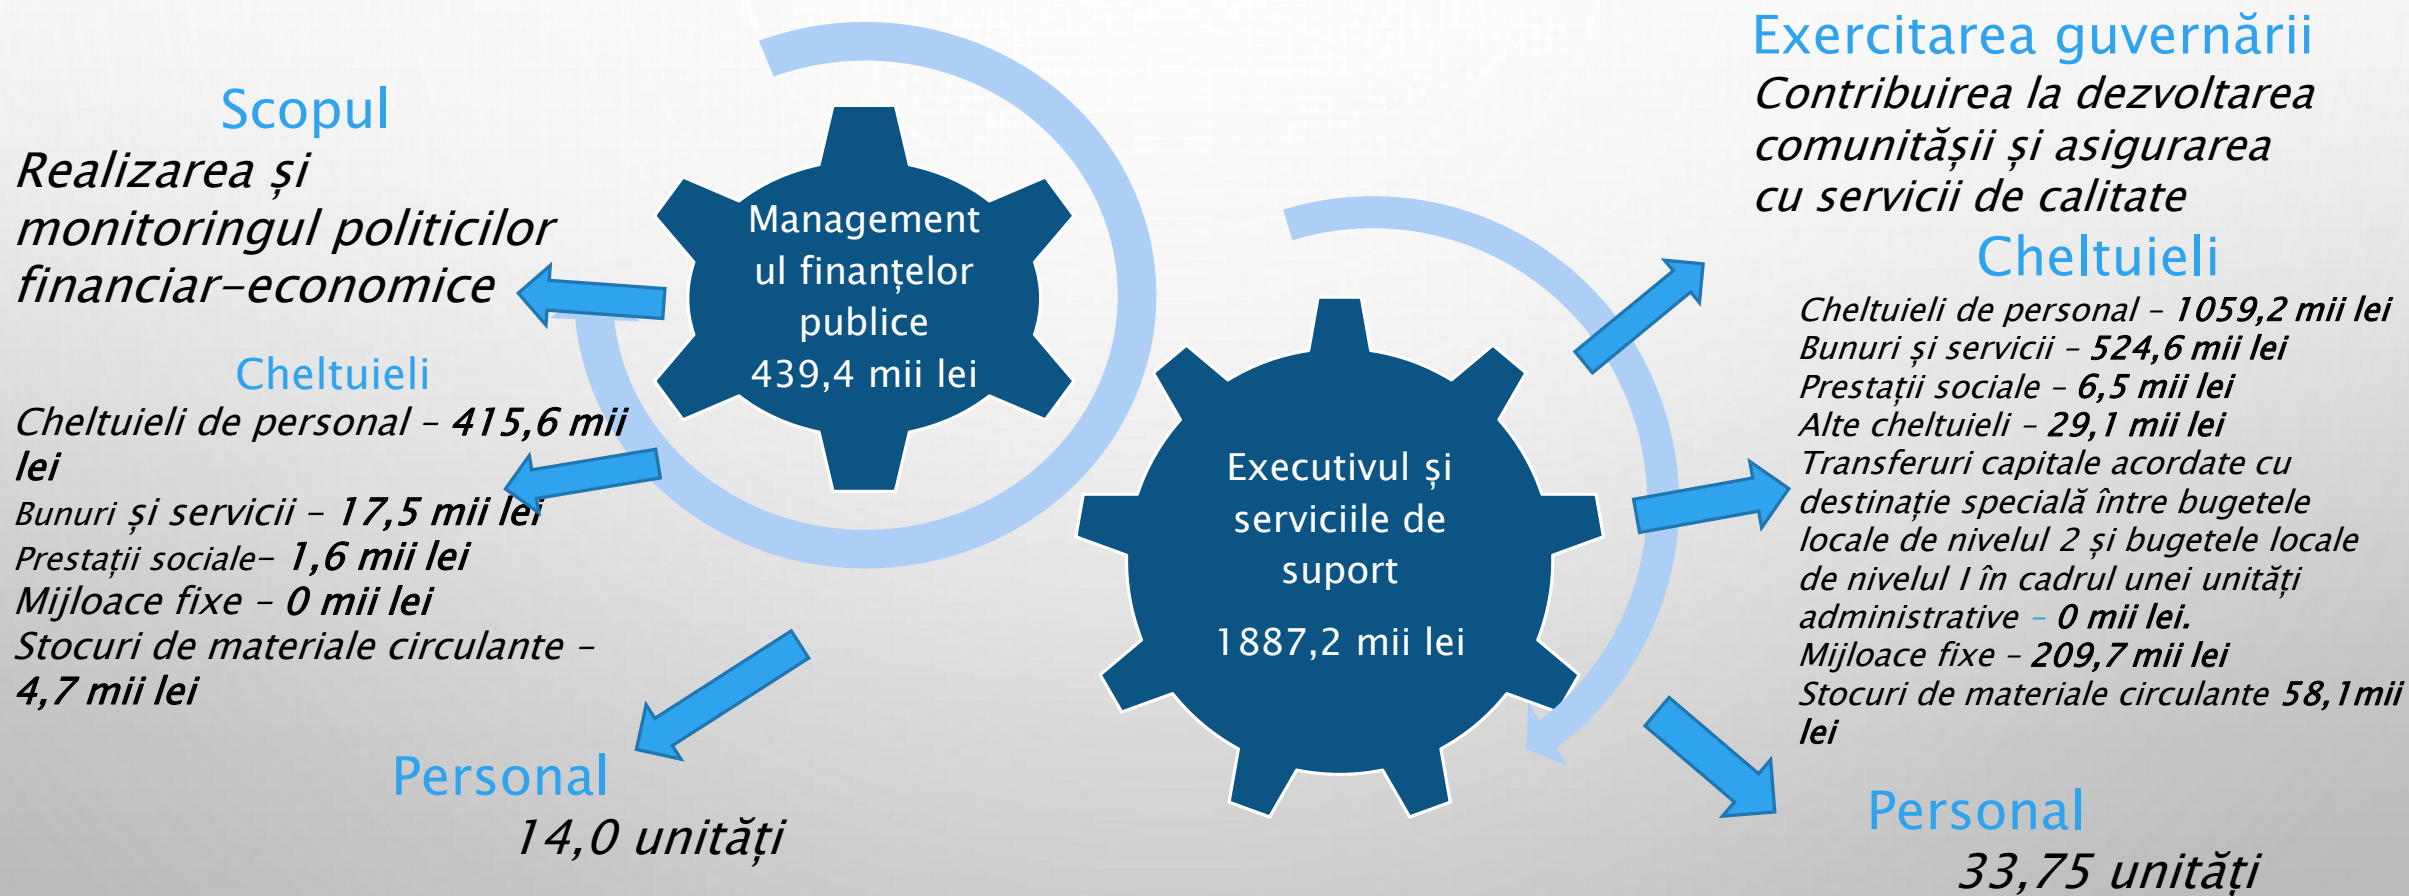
Scopul
Realizarea și monitoringul politicilor financiar-economice

Cheltuieli
Cheltuieli de personal – 415,6 mii lei
Bunuri și servicii – 17,5 mii lei
Prestații sociale– 1,6 mii lei
Mijloace fixe – 0 mii lei
Stocuri de materiale circulante – 4,7 mii lei

Personal
14,0 unități

Managementul finanțelor publice
439,4 mii lei

Executivul și serviciile de suport
1887,2 mii lei

Exercitarea guvernării
Contribuirea la dezvoltarea comunitășii și asigurarea cu servicii de calitate

Cheltuieli
Cheltuieli de personal – 1059,2 mii lei
Bunuri și servicii – 524,6 mii lei
Prestații sociale – 6,5 mii lei
Alte cheltuieli – 29,1 mii lei
Transferuri capitale acordate cu destinație specială între bugetele locale de nivelul 2 și bugetele locale de nivelul I în cadrul unei unități administrative – 0 mii lei.
Mijloace fixe – 209,7 mii lei
Stocuri de materiale circulante 58,1mii lei

Personal
33,75 unități